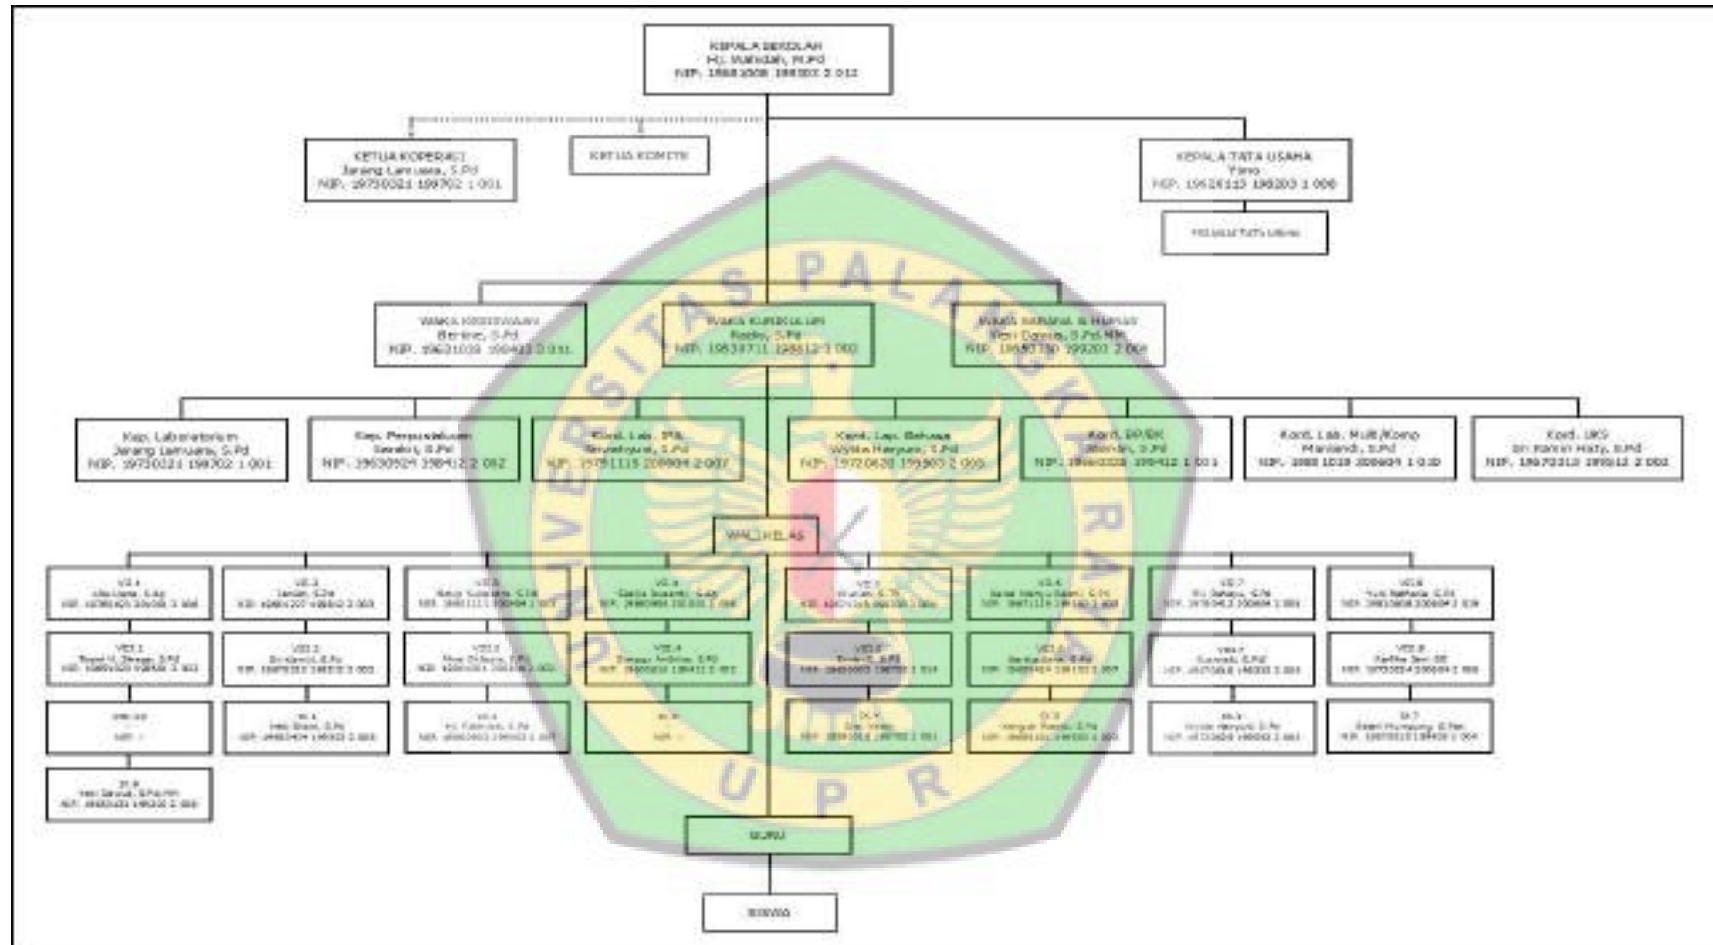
KEPALA SEKOLAH
Hj. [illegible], M.Pd
NIP. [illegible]

KETUA KOPERASI
Jarang Lamuara, S.Pd
NIP. 19730321 199702 1 001

KETUA KOMITE

KEPALA TATA USAHA
Yano
NIP. 19626113 198203 1 006

PELAKSANA TATA USAHA

WAKA KESISWAAN
Benine, S.Pd
NIP. 19631039 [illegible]

WAKA KURIKULUM
Rado, S.Pd
NIP. 19630711 198812 1 002

WAKA SARANA & HUMAS
Peri Donna, S.Pd.MM
NIP. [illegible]

Kep. Laboratorium
Jarang Lamuara, S.Pd
NIP. 19730321 199702 1 001

Kep. Perpustakaan
Sarahi, S.Pd
NIP. 19630524 198412 2 002

Kord. Lab. IPA
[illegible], S.Pd
NIP. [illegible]

Kord. Lab. Bahasa
Wiyika Haryuni, S.Pd
NIP. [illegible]

Kord. BP/BK
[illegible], S.Pd
NIP. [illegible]

Kord. Lab. Multi/Komp
Mariandi, S.Pd
NIP. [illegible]

Kord. UKS
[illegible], S.Pd
NIP. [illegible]

WALI KELAS

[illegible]

GURU

SISWA